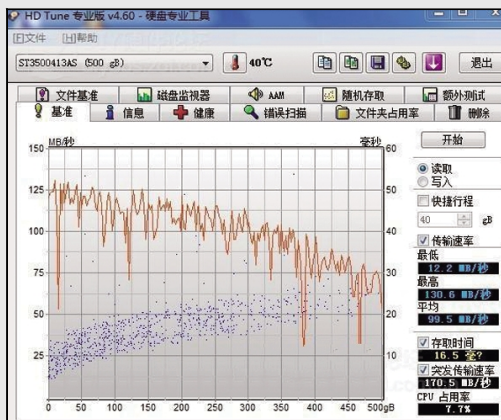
HD Tune 专业版 v4.60 - 硬盘专业工具

[F]文件 [H]帮助

ST3500413AS (500 gB)

40°C

退出

文件基准

磁盘监视器

AAM

随机存取

额外测试

基准

信息

健康

错误扫描

文件夹占用率

删除

开始

MB/秒

毫秒

150

125

100

75

50

25

60

50

40

30

20

10

0

50

100

150

200

250

300

350

400

450

500gB

读取

写入

快捷行程

40

gB

传输速率

最低

12.2 MB/秒

最高

130.6 MB/秒

平均

99.5 MB/秒

存取时间

16.5 毫秒

突发传输速率

170.5 MB/秒

CPU 占用率

7.7%